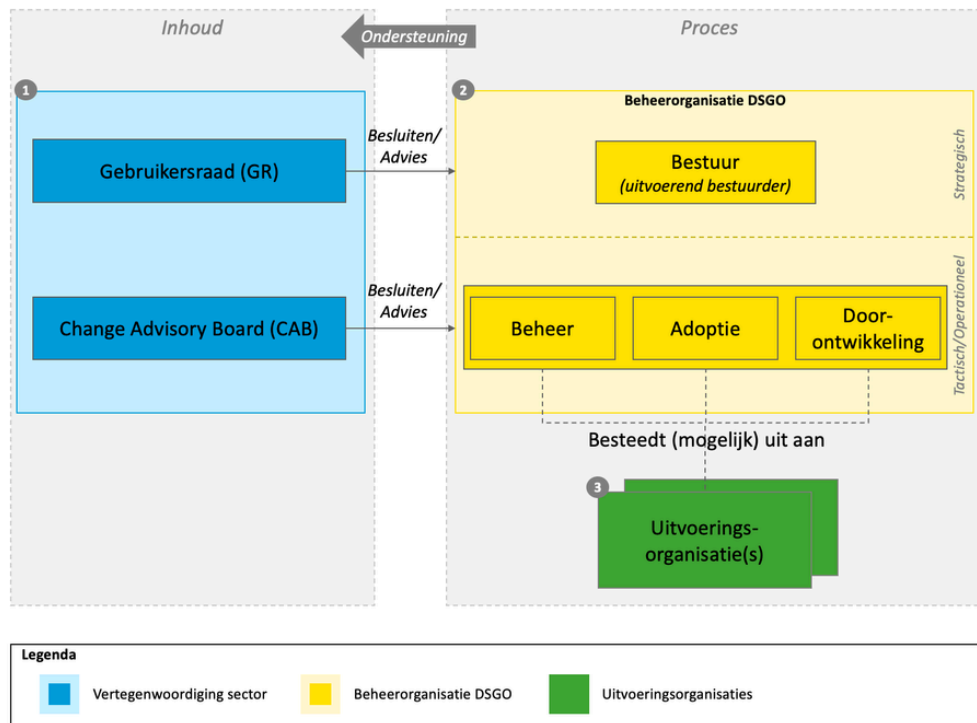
Inhoud

Ondersteuning

Proces

1

Gebruikersraad (GR)

Change Advisory Board (CAB)

Besluiten/ Advies

Besluiten/ Advies

2

Beheerorganisatie DSGO

Bestuur
(uitvoerend bestuurder)

Strategisch

Beheer

Adoptie

Door-ontwikkeling

Tactisch/Operationeel

Besteedt (mogelijk) uit aan

3

Uitvoerings-organisatie(s)

Legenda

Vertegenwoordiging sector

Beheerorganisatie DSGO

Uitvoeringsorganisaties